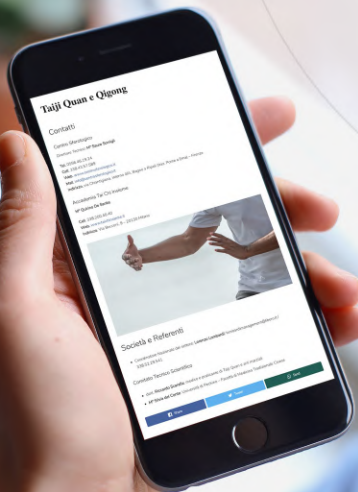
Taiji Quan e Qigong

Contatti

Centro Morangino

Tel. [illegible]
Cell. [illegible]
Web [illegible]
Mail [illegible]
Indirizzo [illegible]

Accademia Tai Chi Holistic

Cell. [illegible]
Web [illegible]
Indirizzo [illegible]

Società e Referenti

Comitato Tecnico Scientifico

Share
Tweet
Send